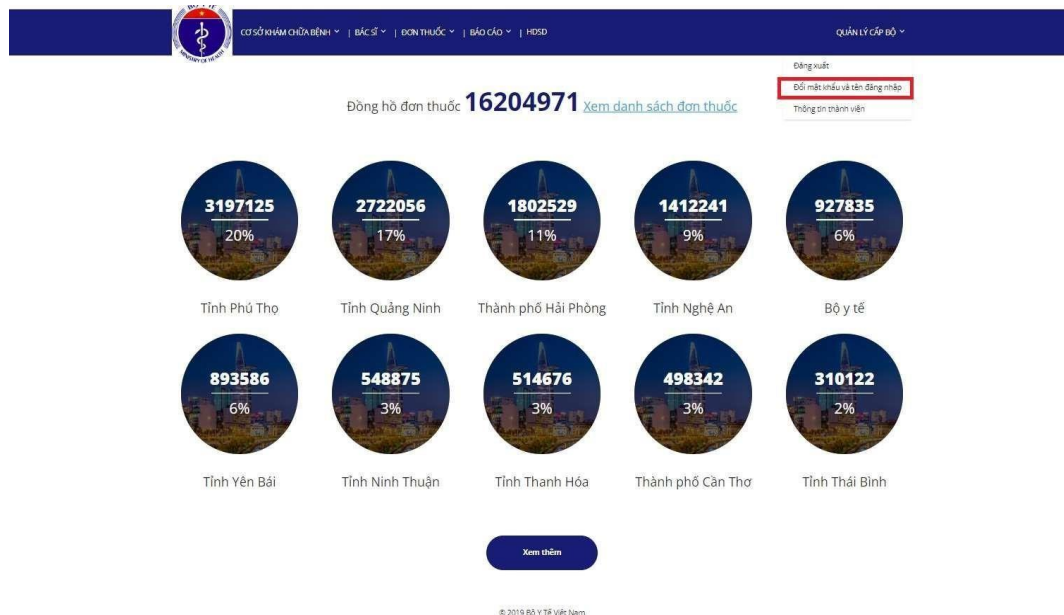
CƠ SỞ KHÁM CHỮA BỆNH ˅ | BÁC SĨ ˅ | ĐƠN THUỐC ˅ | BÁO CÁO ˅ | HDSD

QUẢN LÝ CẤP BỘ ˅

Đăng xuất
Đổi mật khẩu và tên đăng nhập
Thông tin thành viên

Đồng hồ đơn thuốc 16204971 Xem danh sách đơn thuốc

3197125
20%
Tỉnh Phú Thọ

2722056
17%
Tỉnh Quảng Ninh

1802529
11%
Thành phố Hải Phòng

1412241
9%
Tỉnh Nghệ An

927835
6%
Bộ y tế

893586
6%
Tỉnh Yên Bái

548875
3%
Tỉnh Ninh Thuận

514676
3%
Tỉnh Thanh Hóa

498342
3%
Thành phố Cần Thơ

310122
2%
Tỉnh Thái Bình

Xem thêm

© 2019 Bộ Y Tế Việt Nam